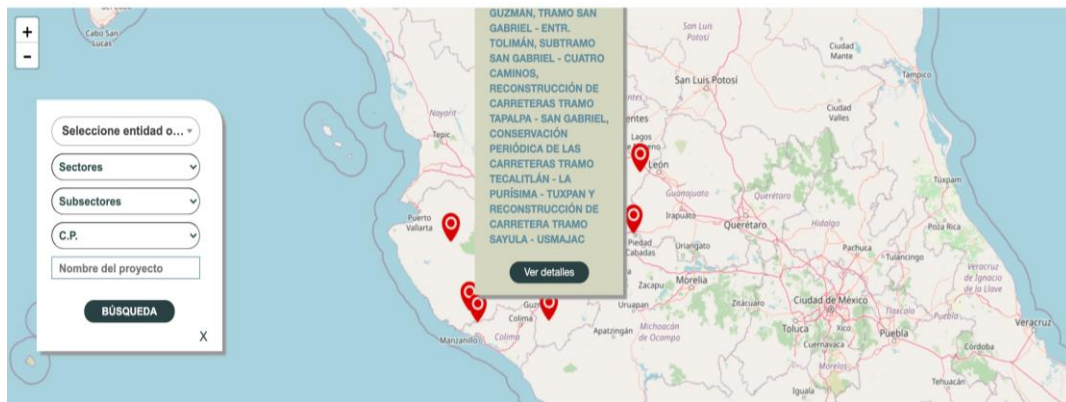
+
-
Cabo San Lucas

Seleccione entidad o...
Sectores
Subsectores
C.P.
Nombre del proyecto
BÚSQUEDA
X

GUZMAN, TRAMO SAN GABRIEL - ENTR. TOLIMÁN, SUBTRAMO SAN GABRIEL - CUATRO CAMINOS, RECONSTRUCCIÓN DE CARRETERAS TRAMO TAPALPA - SAN GABRIEL, CONSERVACIÓN PERIÓDICA DE LAS CARRETERAS TRAMO TECALITLÁN - LA PURÍSIMA - TUXPAN Y RECONSTRUCCIÓN DE CARRETERA TRAMO SAYULA - USMAJAC
Ver detalles

San Luis Potosí
Ciudad Mante
San Luis Potosí
Tampico
Ciudad Valles
Nayarit
Tepic
Lagos de Moreno
León
Guanajuato
Querétaro
Tuxpam
Puerto Vallarta
Irapuato
Querétaro
Hidalgo
Poza Rica
Piedad Cabadas
Uriangato
Pachuca
Tulancingo
Veracruz de Ignacio de la Llave
Zacapu
Morelia
Zitácuaro
Ciudad de México
Tlaxcala
Colima
Uruapan
Michoacán de Ocampo
Apatzingán
Toluca
Xico
Puebla
Veracruz
Manzanillo
Colima
Cuernavaca
Morelos
Córdoba
Tehuacán
Iguala